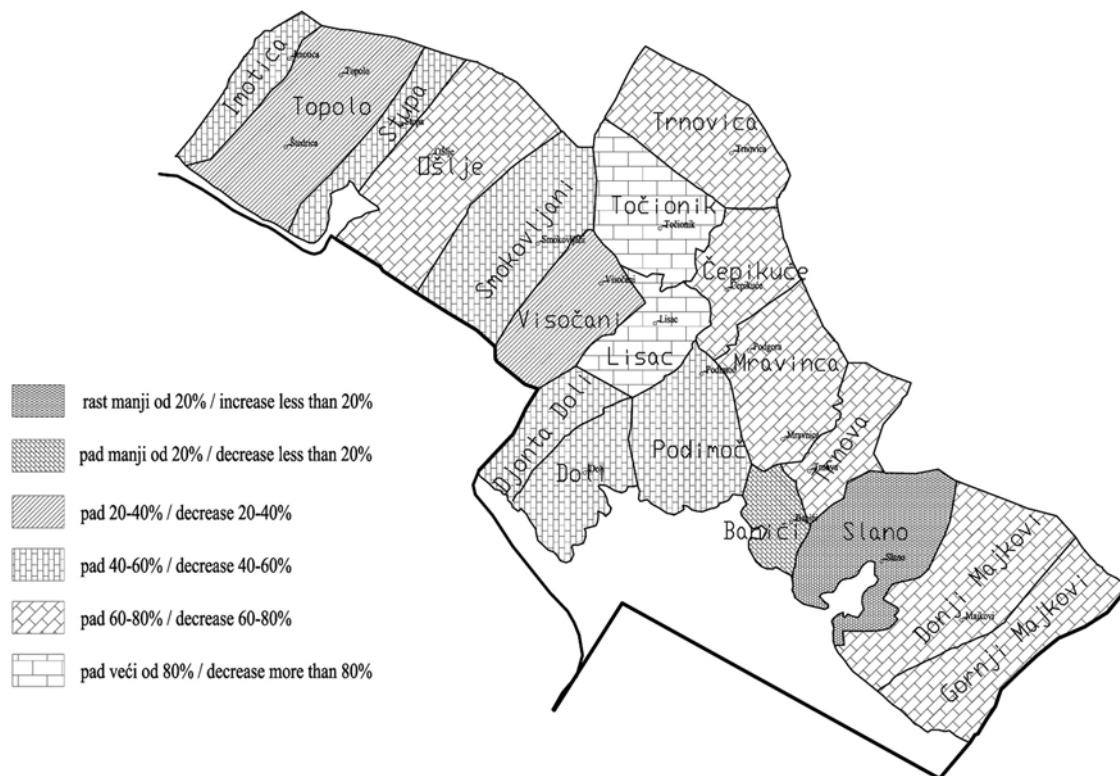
Imotica
Imotica
Topolo
Topolo
Štedrica
Stupa
Stupa
Ošlje
Ošlje
Trnovica
Trnovica
Točionik
Točionik
Smokovljani
Smokovljani
Čepikuće
Čepikuće
Visočani
Visočani
Lisac
Lisac
Podgora
Mravinca
Podimoč
Mravinca
Ljubovo
Trnova
Trnova
Doli
Dol
Podimoč
Banići
Banići
Slano
Slano
Donji Majkovi
Majkovi
Gornji Majkovi

rast manji od 20% / increase less than 20%
pad manji od 20% / decrease less than 20%
pad 20-40% / decrease 20-40%
pad 40-60% / decrease 40-60%
pad 60-80% / decrease 60-80%
pad veći od 80% / decrease more than 80%